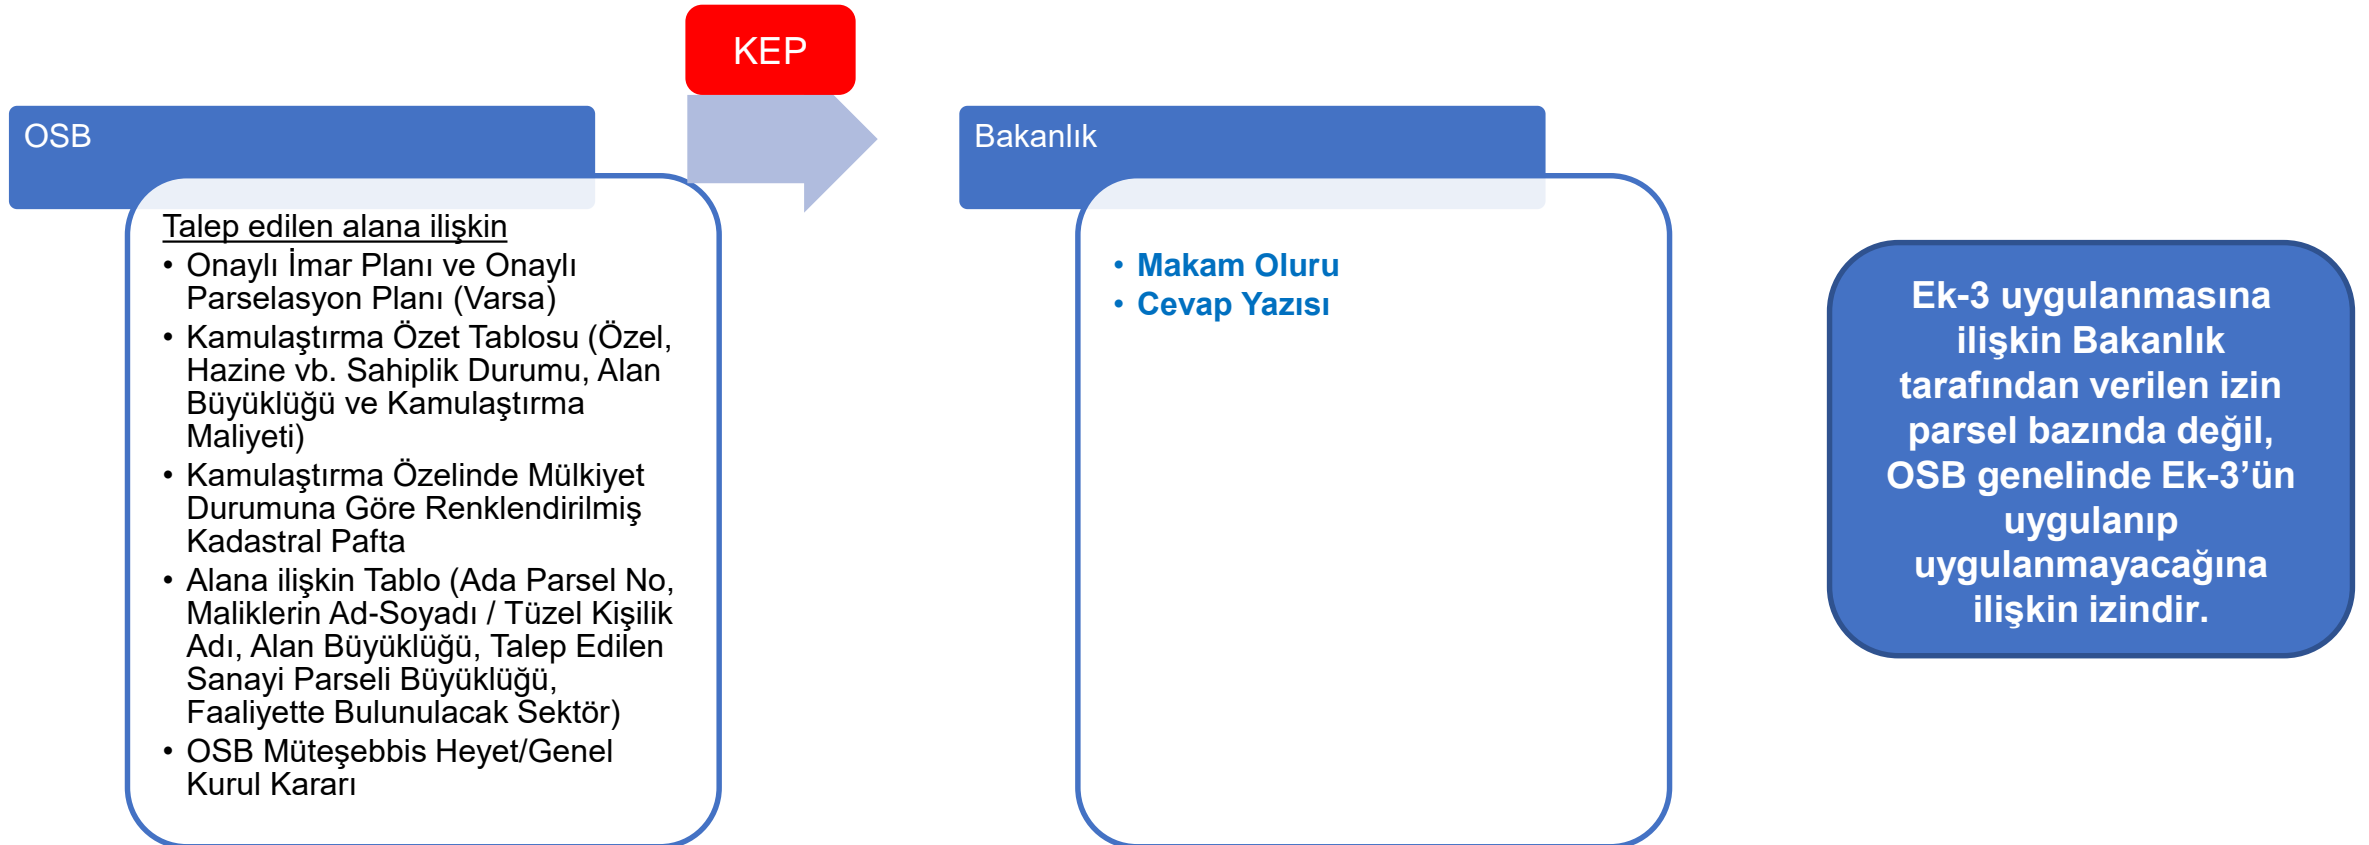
KEP

OSB

Talep edilen alana ilişkin
• Onaylı İmar Planı ve Onaylı Parselasyon Planı (Varsa)
• Kamulaştırma Özet Tablosu (Özel, Hazine vb. Sahiplik Durumu, Alan Büyüklüğü ve Kamulaştırma Maliyeti)
• Kamulaştırma Özelinde Mülkiyet Durumuna Göre Renklendirilmiş Kadastral Pafta
• Alana ilişkin Tablo (Ada Parsel No, Maliklerin Ad-Soyadı / Tüzel Kişilik Adı, Alan Büyüklüğü, Talep Edilen Sanayi Parseli Büyüklüğü, Faaliyette Bulunulacak Sektör)
• OSB Müteşebbis Heyet/Genel Kurul Kararı

Bakanlık

• Makam Oluru
• Cevap Yazısı

Ek-3 uygulanmasına ilişkin Bakanlık tarafından verilen izin parsel bazında değil, OSB genelinde Ek-3'ün uygulanıp uygulanmayacağına ilişkin izindir.